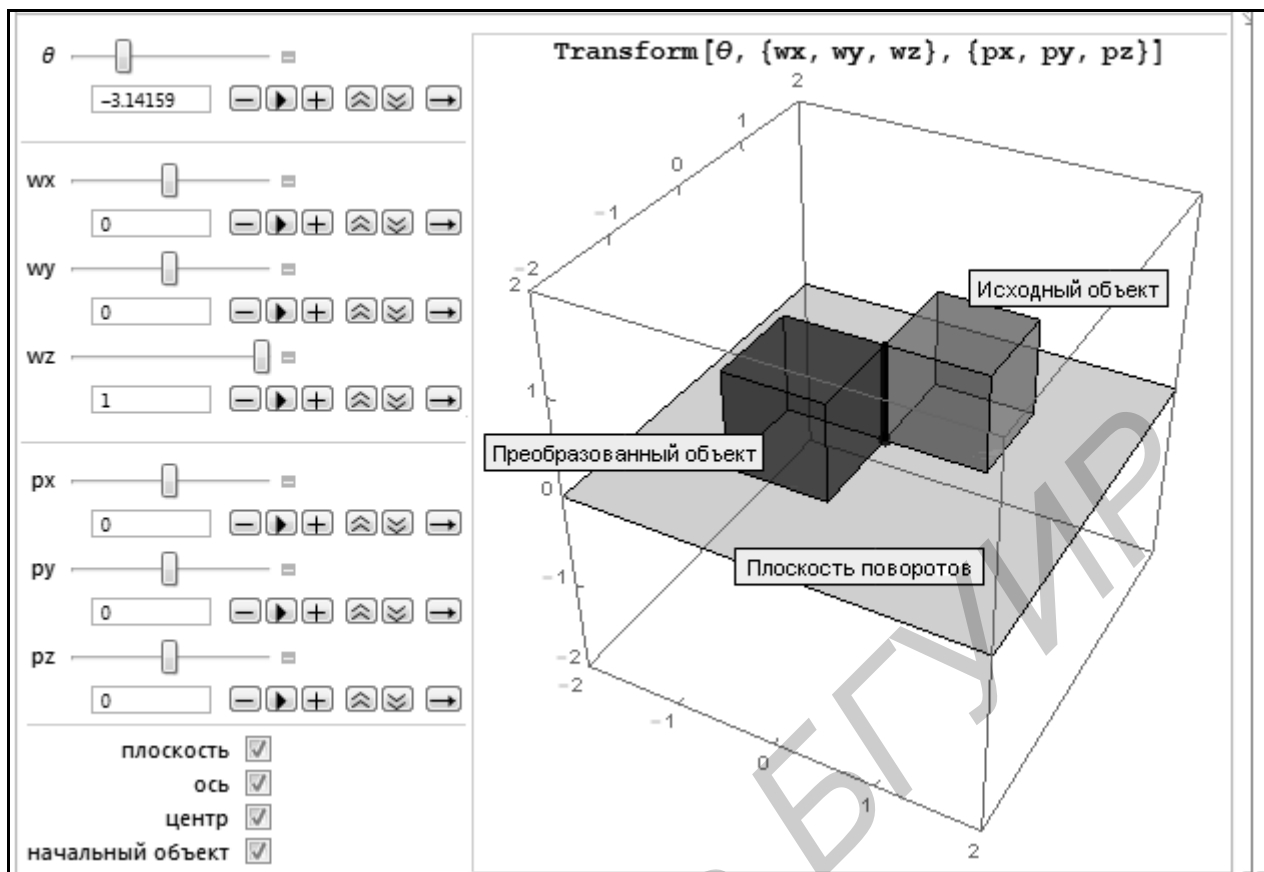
θ
-3.14159

wx
0

wy
0

wz
1

px
0

py
0

pz
0

плоскость
ось
центр
начальный объект

Transform[θ, {wx, wy, wz}, {px, py, pz}]

2
1
0
-1
-2
2
1
0
-1
-2
-2
-1
0
1
2

Исходный объект
Преобразованный объект
Плоскость поворотов

БГУИР